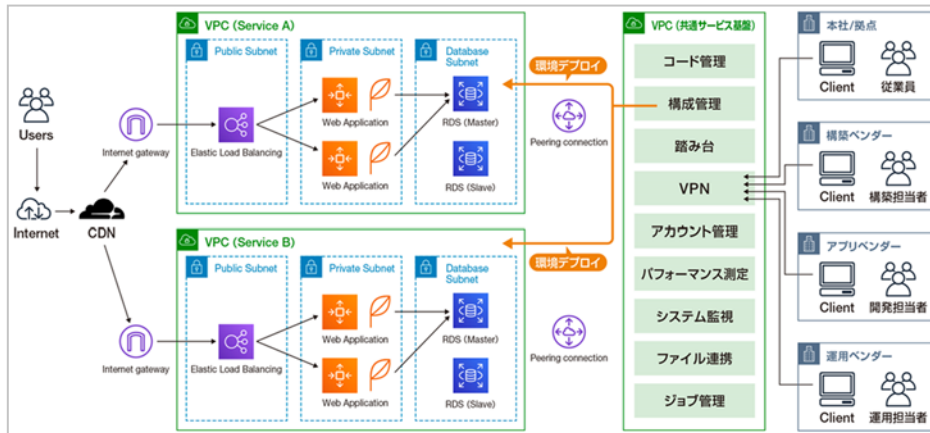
Users

Internet

CDN

Internet gateway

Internet gateway

VPC (Service A)

Public Subnet

Private Subnet

Database Subnet

Elastic Load Balancing

Web Application

Web Application

RDS (Master)

RDS (Slave)

環境デプロイ

Peering connection

VPC (Service B)

Public Subnet

Private Subnet

Database Subnet

Elastic Load Balancing

Web Application

Web Application

RDS (Master)

RDS (Slave)

環境デプロイ

Peering connection

VPC (共通サービス基盤)

コード管理

構成管理

踏み台

VPN

アカウント管理

パフォーマンス測定

システム監視

ファイル連携

ジョブ管理

本社/拠点

Client

従業員

構築ベンダー

Client

構築担当者

アプリベンダー

Client

開発担当者

運用ベンダー

Client

運用担当者